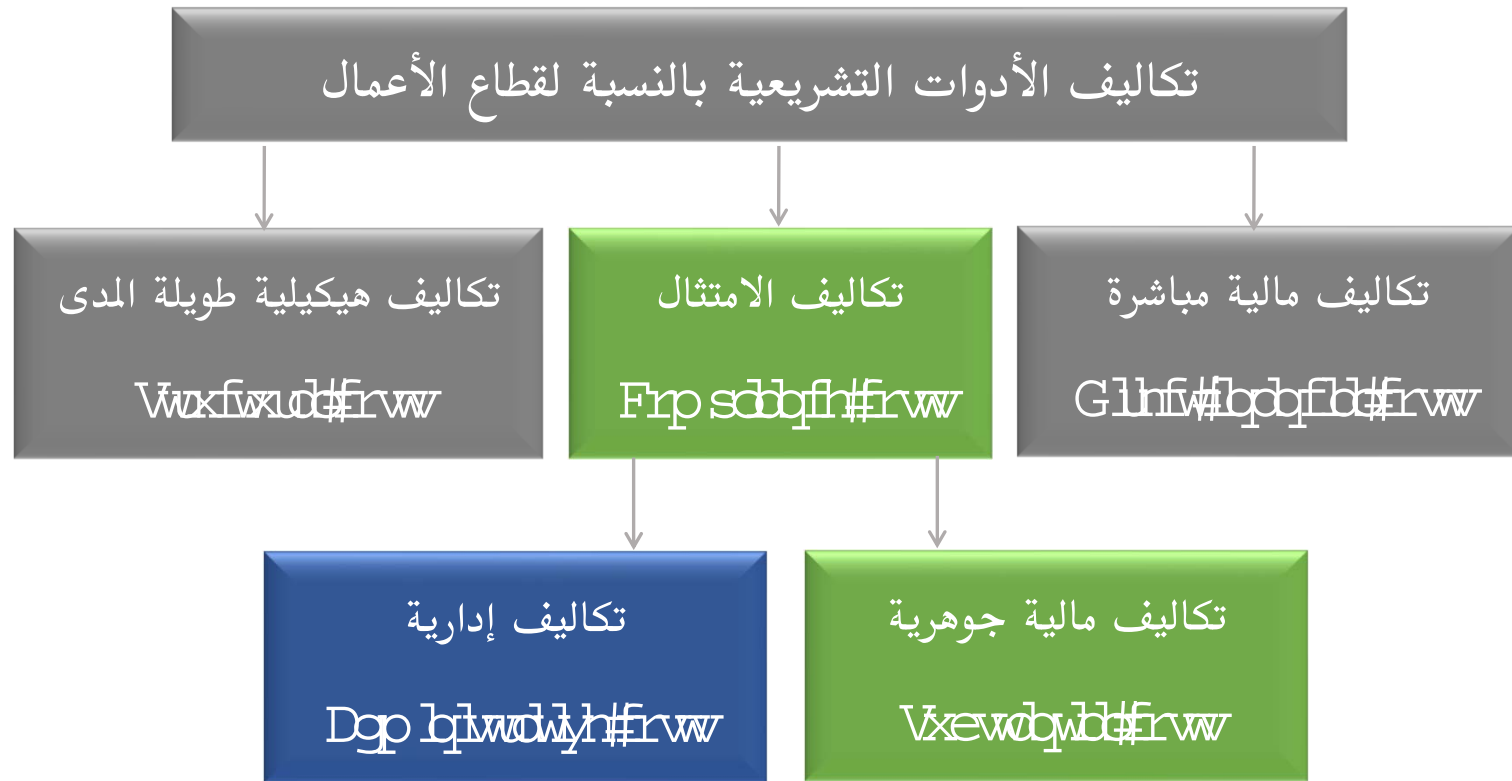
تكاليف الأدوات التشريعية بالنسبة لقطاع الأعمال

تكاليف هيكيلية طويلة المدى

Vwuxfwxudo#frvwv

تكاليف الامتثال

Frpsoldqfh#frvwv

تكاليف مالية مباشرة

Gluhfw#ilqdqfldo#frvwv

تكاليف إدارية

Dgplqlvwudwlyh#frvwv

تكاليف مالية جوهرية

Vxevwdqwldo#frvwv